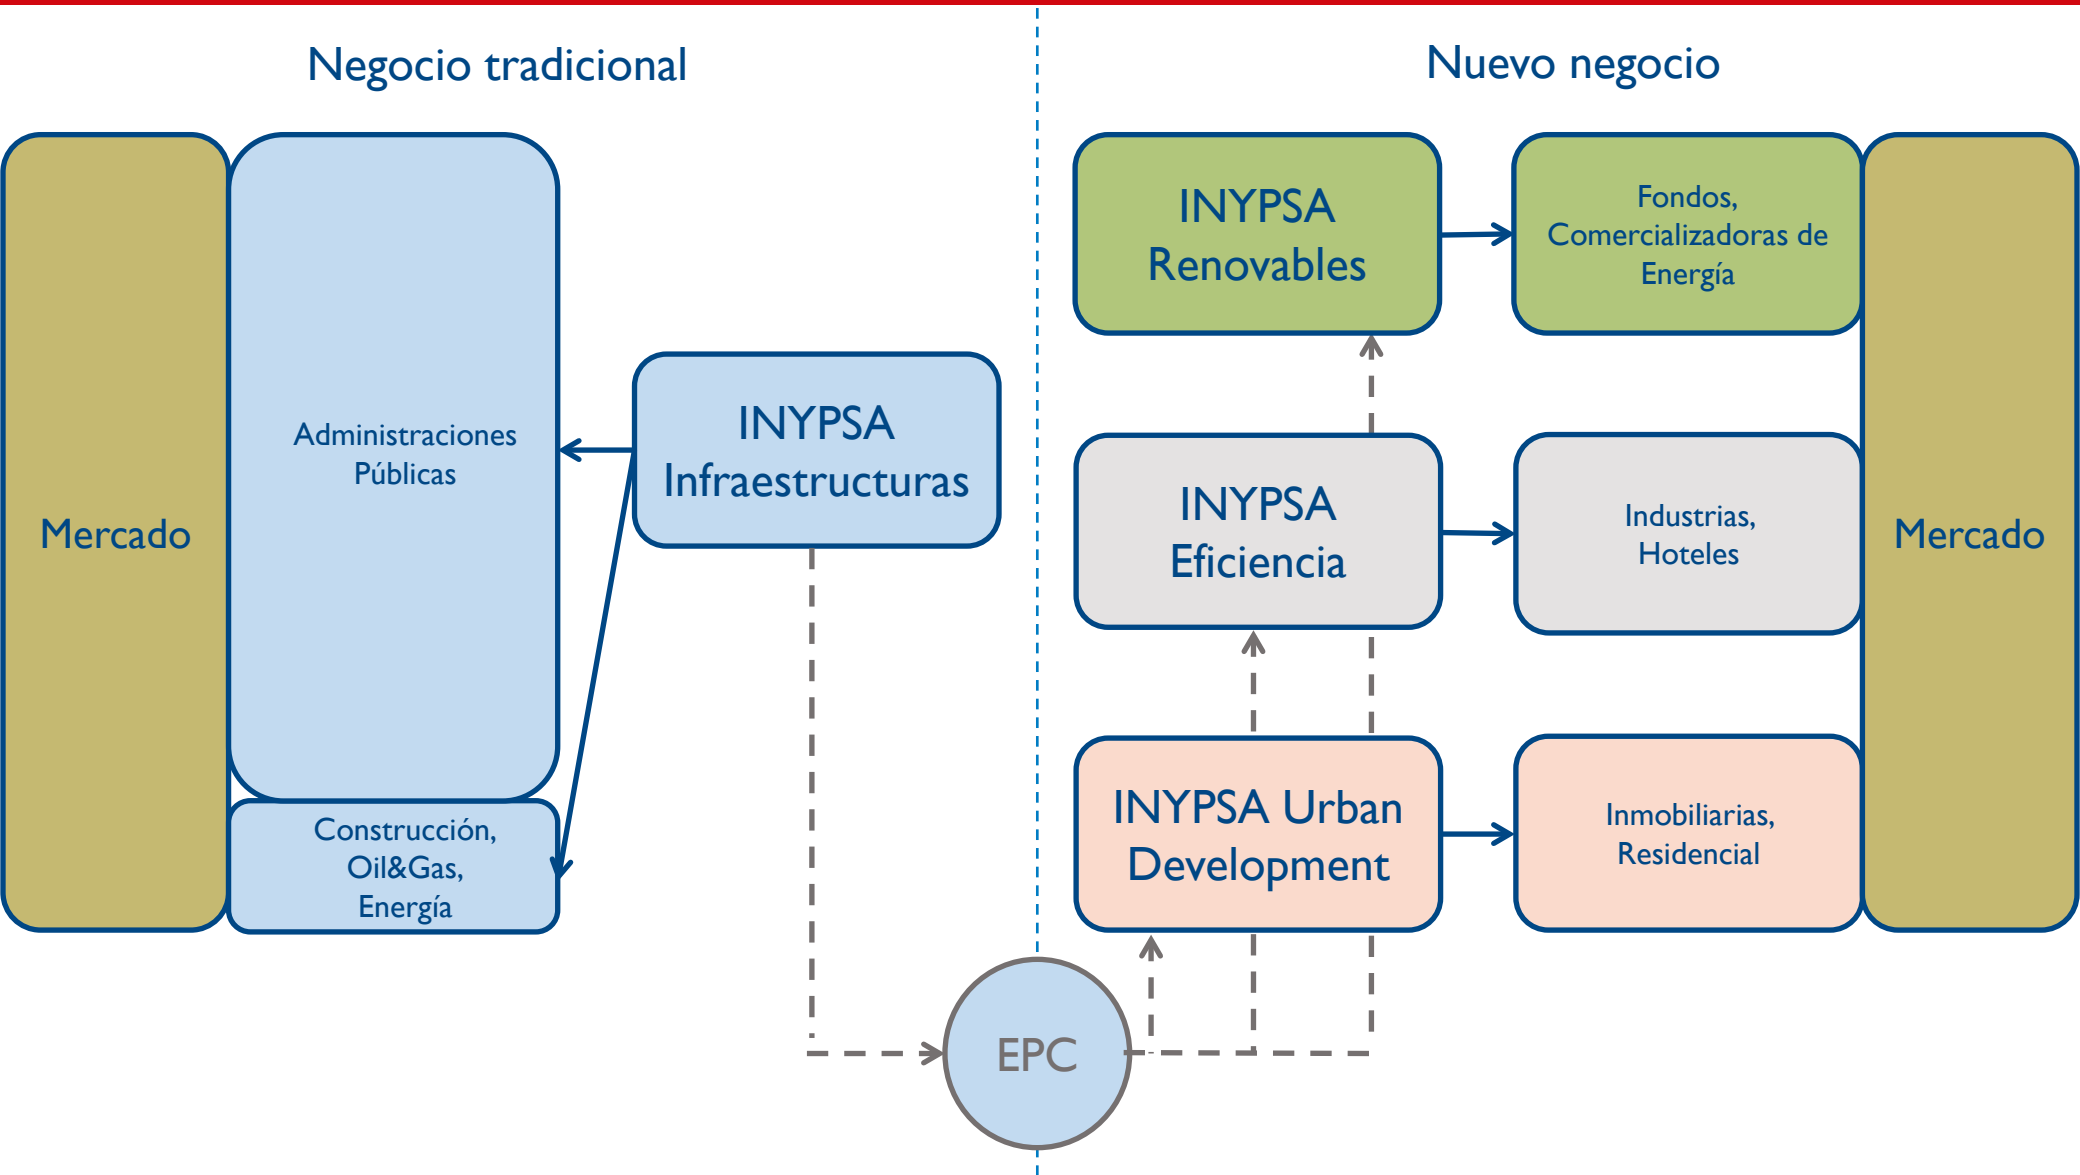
Negocio tradicional

Nuevo negocio

Mercado

Administraciones Públicas

Construcción, Oil&Gas, Energía

INYPSA Infraestructuras

INYPSA Renovables

Fondos, Comercializadoras de Energía

INYPSA Eficiencia

Industrias, Hoteles

INYPSA Urban Development

Inmobiliarias, Residencial

Mercado

EPC